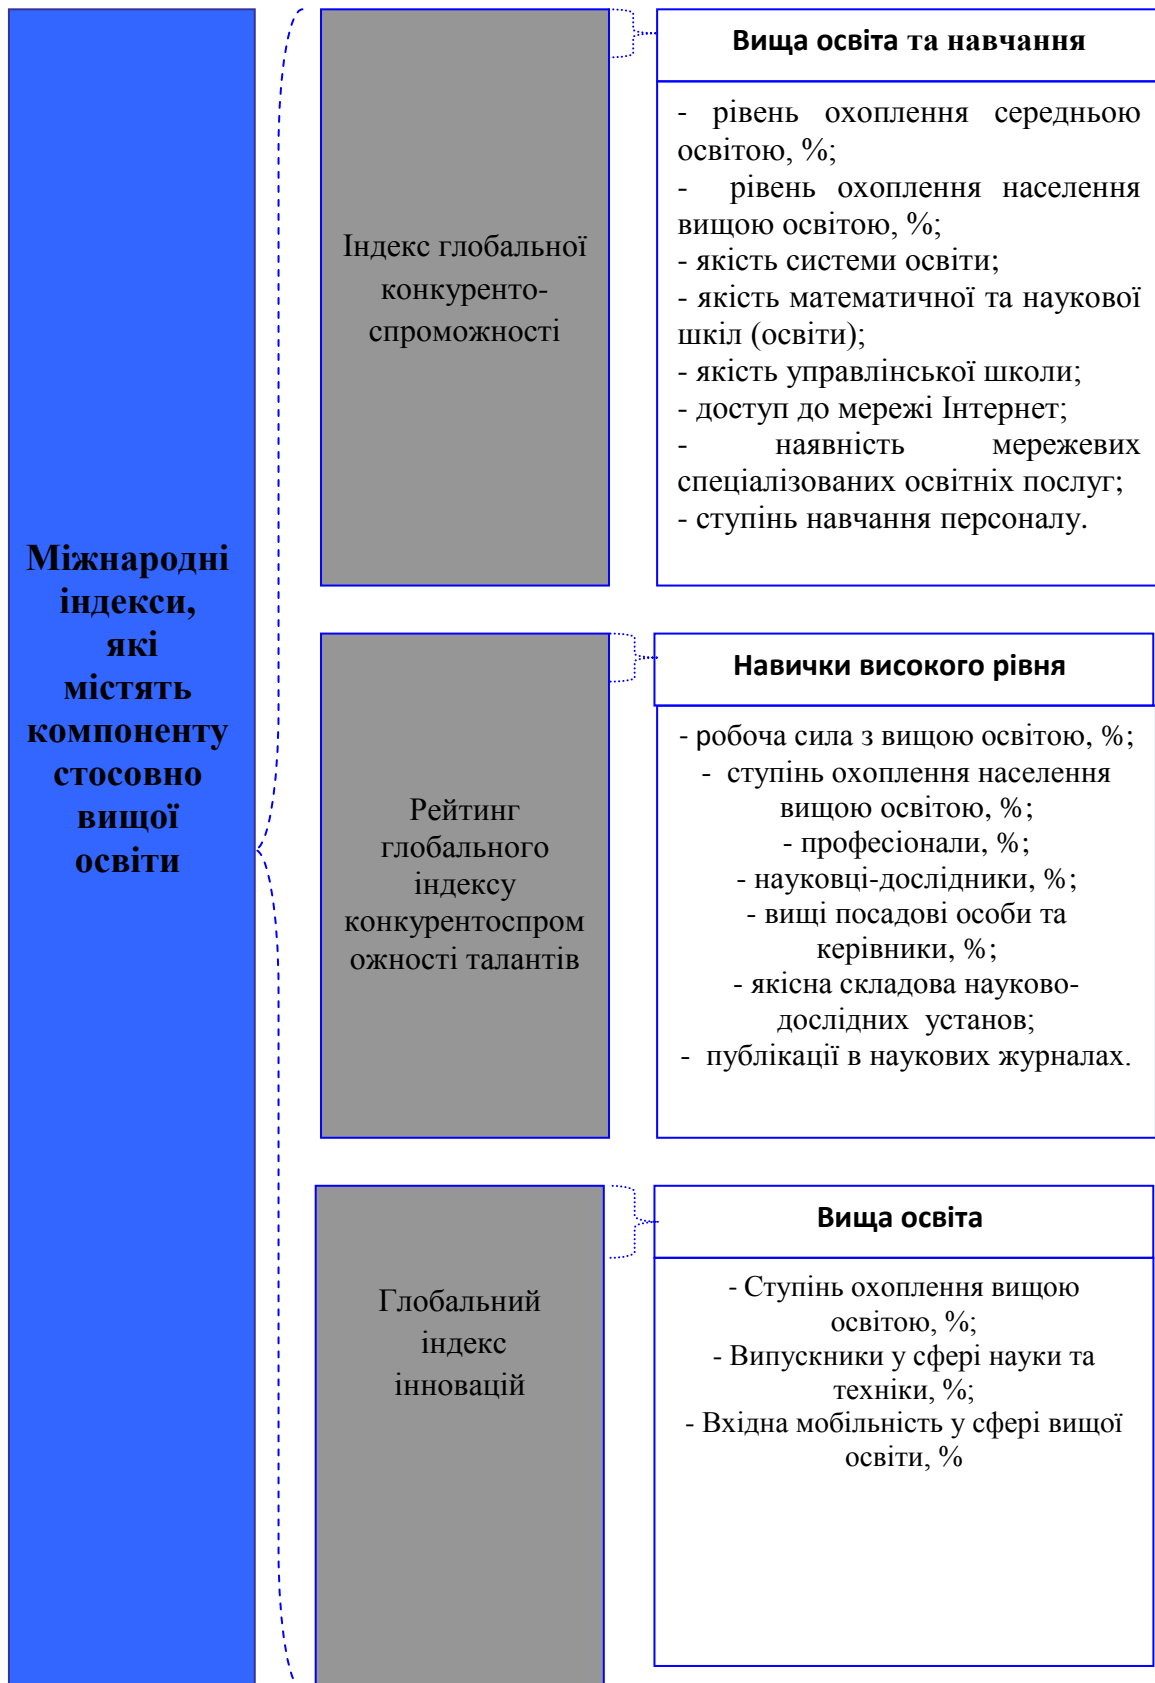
Міжнародні індекси, які містять компоненту стосовно вищої освіти

Індекс глобальної конкуренто-спроможності

Вища освіта та навчання

- рівень охоплення середньою освітою, %;
- рівень охоплення населення вищою освітою, %;
- якість системи освіти;
- якість математичної та наукової шкіл (освіти);
- якість управлінської школи;
- доступ до мережі Інтернет;
- наявність мережевих спеціалізованих освітніх послуг;
- ступінь навчання персоналу.

Рейтинг глобального індексу конкурентоспроможності талантів

Навички високого рівня

- робоча сила з вищою освітою, %;
- ступінь охоплення населення вищою освітою, %;
- професіонали, %;
- науковці-дослідники, %;
- вищі посадові особи та керівники, %;
- якісна складова науково-дослідних установ;
- публікації в наукових журналах.

Глобальний індекс інновацій

Вища освіта

- Ступінь охоплення вищою освітою, %;
- Випускники у сфері науки та техніки, %;
- Вхідна мобільність у сфері вищої освіти, %